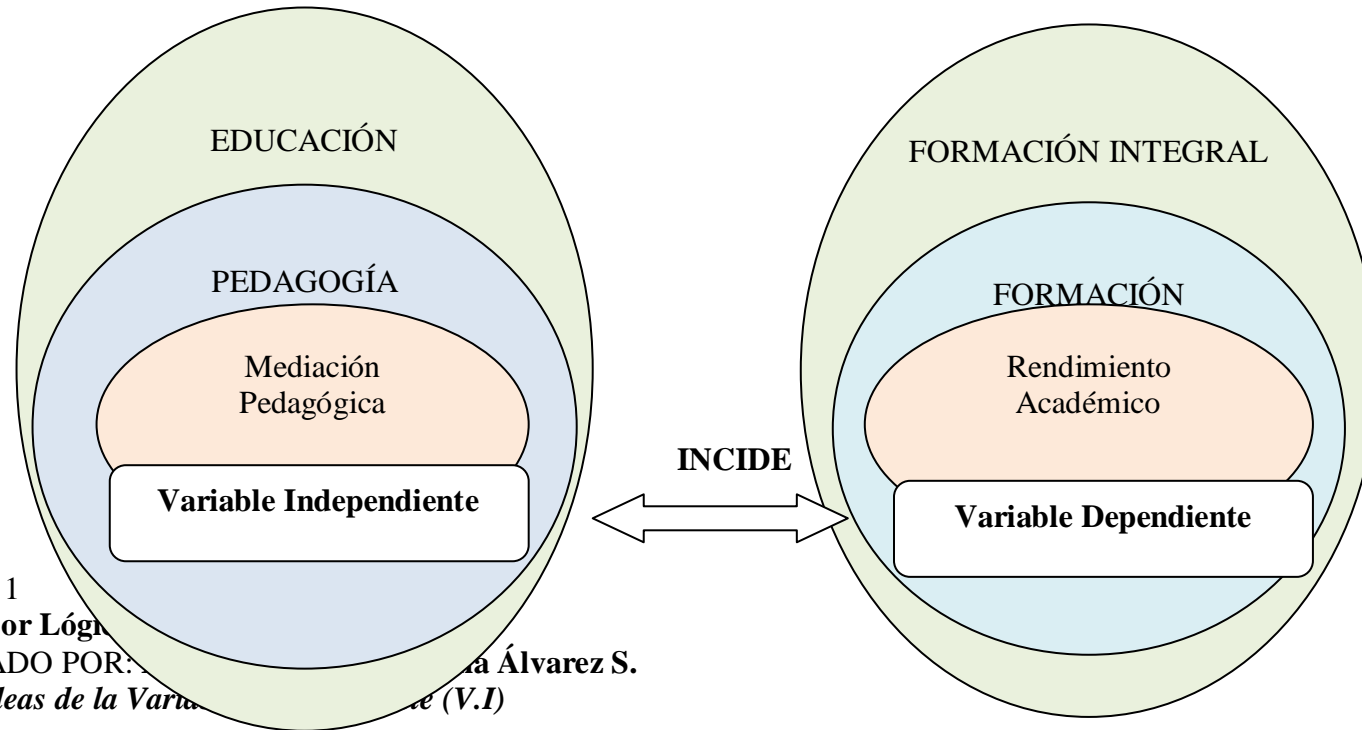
EDUCACIÓN

PEDAGOGÍA

Mediación Pedagógica

Variable Independiente

INCIDE

FORMACIÓN INTEGRAL

FORMACIÓN

Rendimiento Académico

Variable Dependiente

1
or Lógi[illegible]
ADO POR: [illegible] a Álvarez S.
leas de la Varia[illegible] e (V.I)